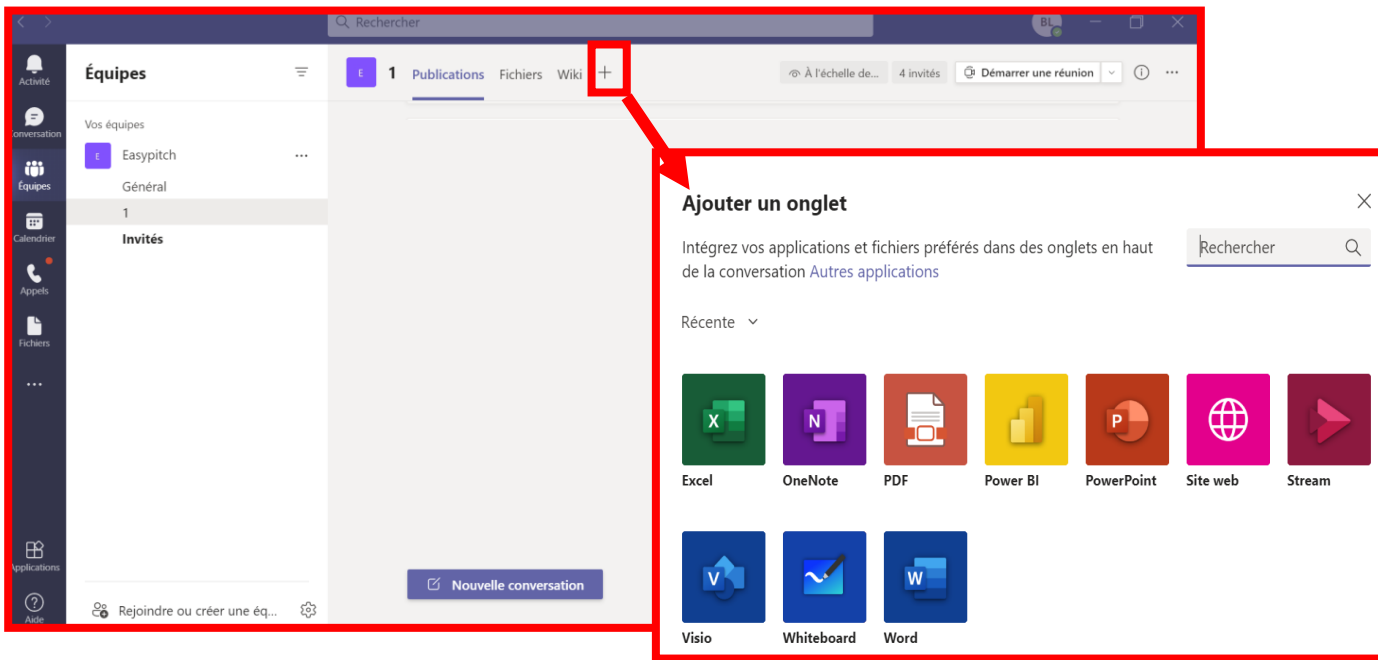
Rechercher

BL

Activité

Conversation

Équipes

Calendrier

Appels

Fichiers

...

Applications

Aide

Équipes

Vos équipes

E Easypitch ...

Général

1

Invités

Rejoindre ou créer une éq...

E 1 Publications Fichiers Wiki +

À l'échelle de... 4 invités Démarrer une réunion

Nouvelle conversation

Ajouter un onglet

Intégrez vos applications et fichiers préférés dans des onglets en haut de la conversation Autres applications

Rechercher

Récente

Excel

OneNote

PDF

Power BI

PowerPoint

Site web

Stream

Visio

Whiteboard

Word